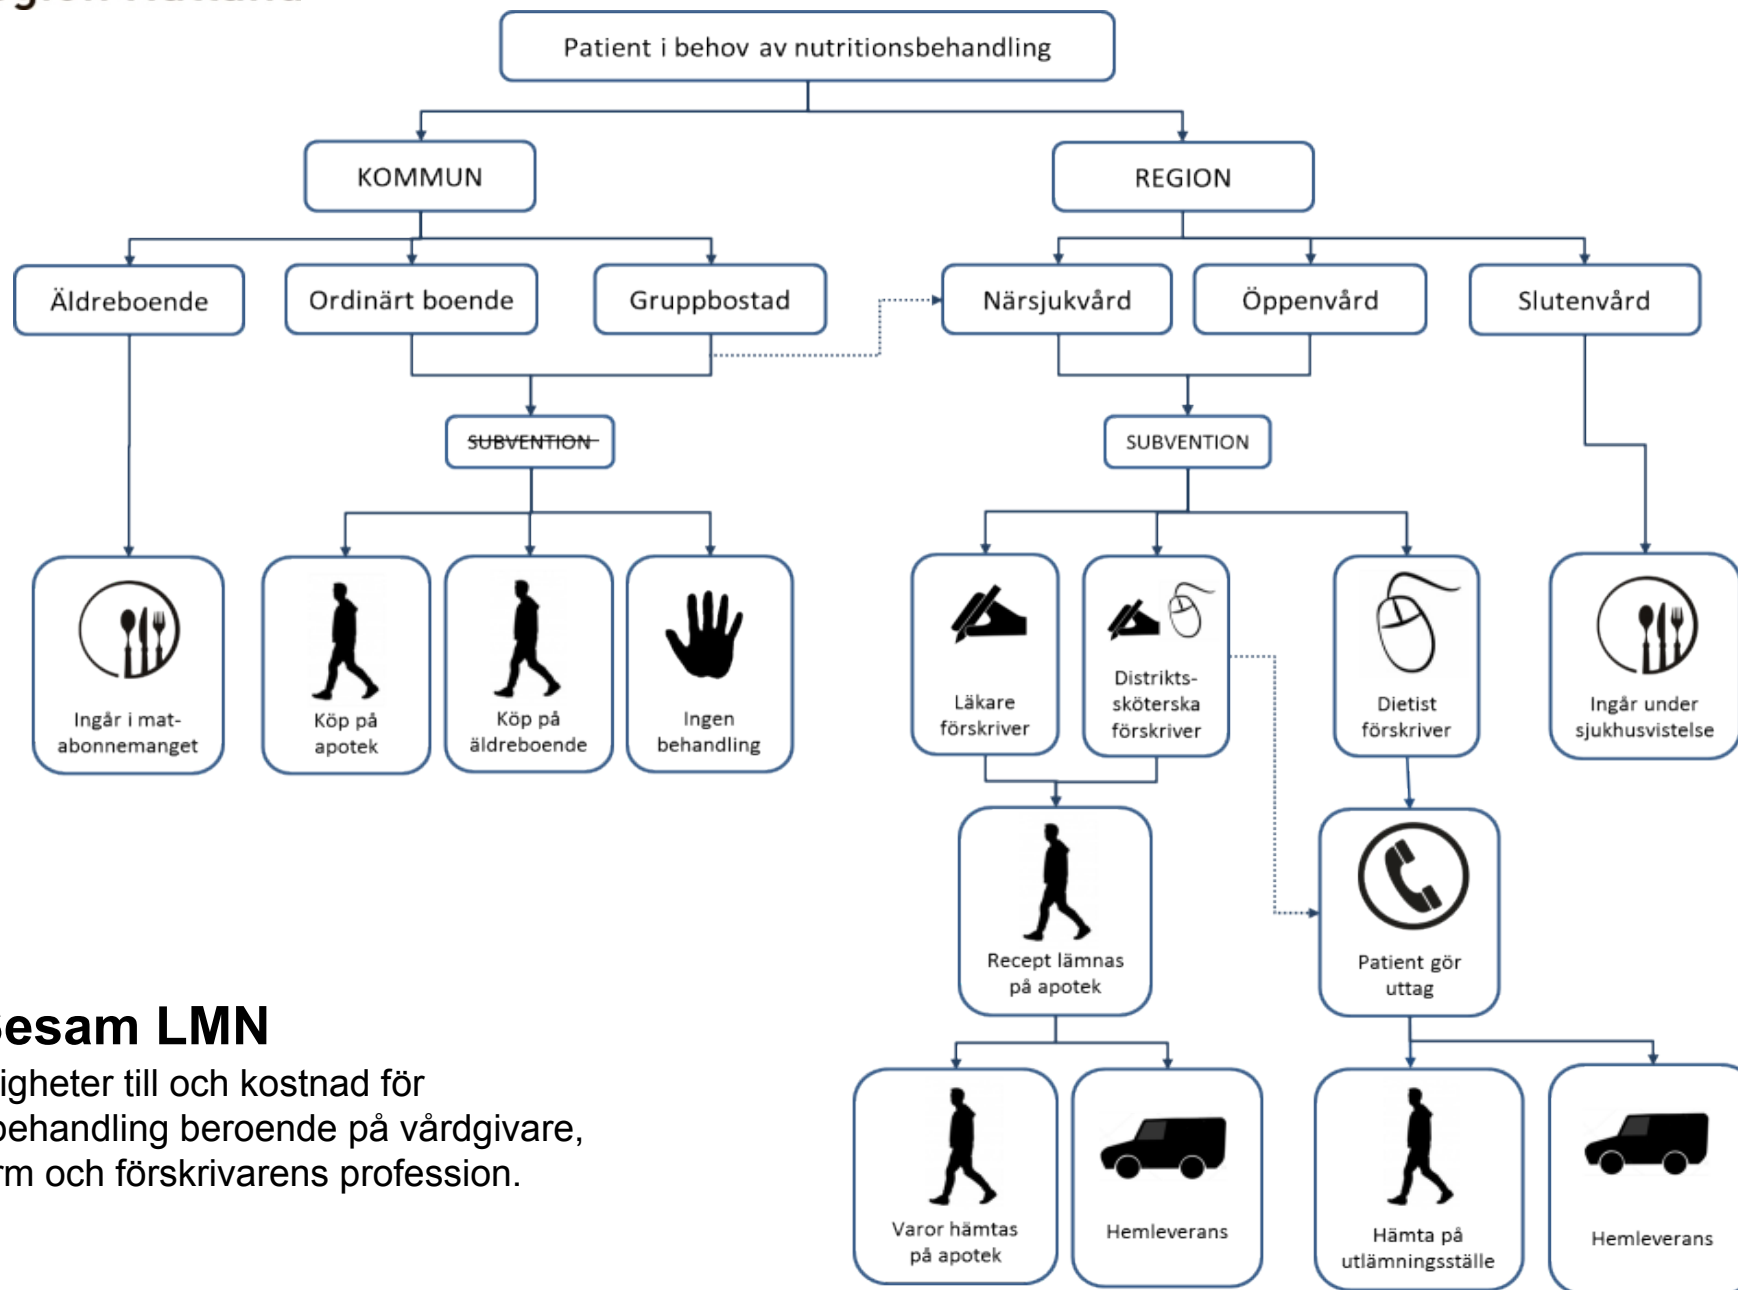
Patient i behov av nutritionsbehandling

KOMMUN

REGION

Äldreboende

Ordinärt boende

Gruppbostad

Närsjukvård

Öppenvård

Slutenvård

SUBVENTION

SUBVENTION

Ingår i matabonnemanget

Köp på apotek

Köp på äldreboende

Ingen behandling

Läkare förskriver

Distriktssköterska förskriver

Dietist förskriver

Ingår under sjukhusvistelse

Recept lämnas på apotek

Patient gör uttag

Varor hämtas på apotek

Hemleverans

Hämta på utlämningsställe

Hemleverans

esam LMN
igheter till och kostnad för behandling beroende på vårdgivare, rm och förskrivarens profession.